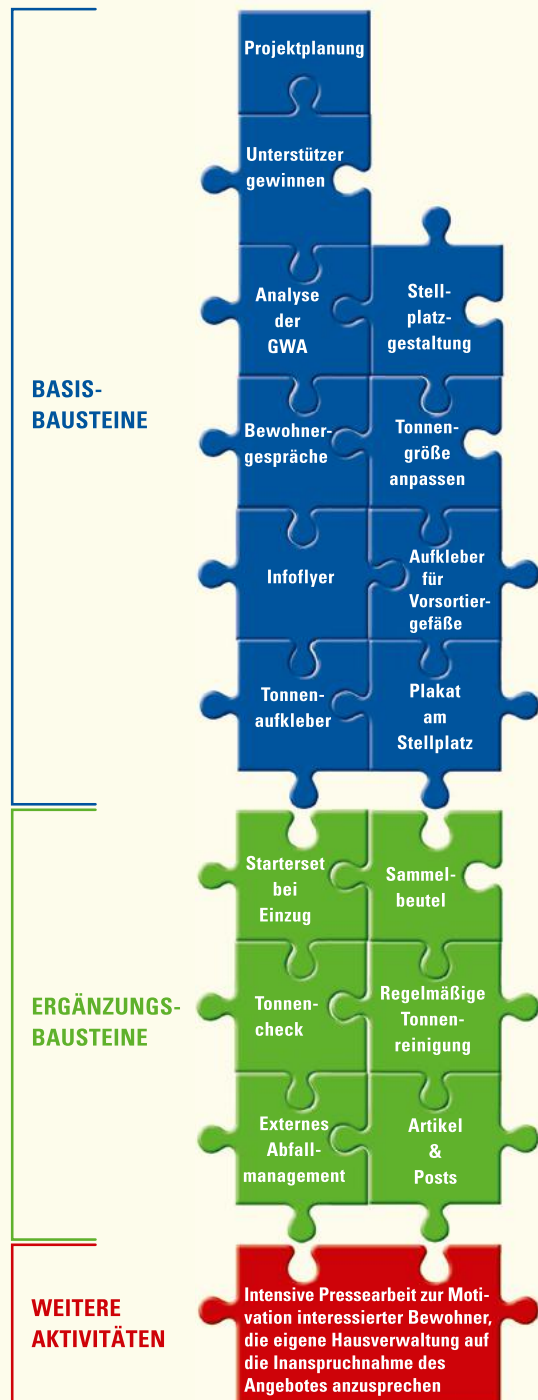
BASIS-BAUSTEINE

Projektplanung

Unterstützer gewinnen

Analyse der GWA

Stellplatzgestaltung

Bewohnergespräche

Tonnengröße anpassen

Infoflyer

Aufkleber für Vorsortiergefäße

Tonnenaufkleber

Plakat am Stellplatz

ERGÄNZUNGS-BAUSTEINE

Starterset bei Einzug

Sammelbeutel

Tonnencheck

Regelmäßige Tonnenreinigung

Externes Abfallmanagement

Artikel & Posts

WEITERE AKTIVITÄTEN

Intensive Pressearbeit zur Motivation interessierter Bewohner, die eigene Hausverwaltung auf die Inanspruchnahme des Angebotes anzusprechen